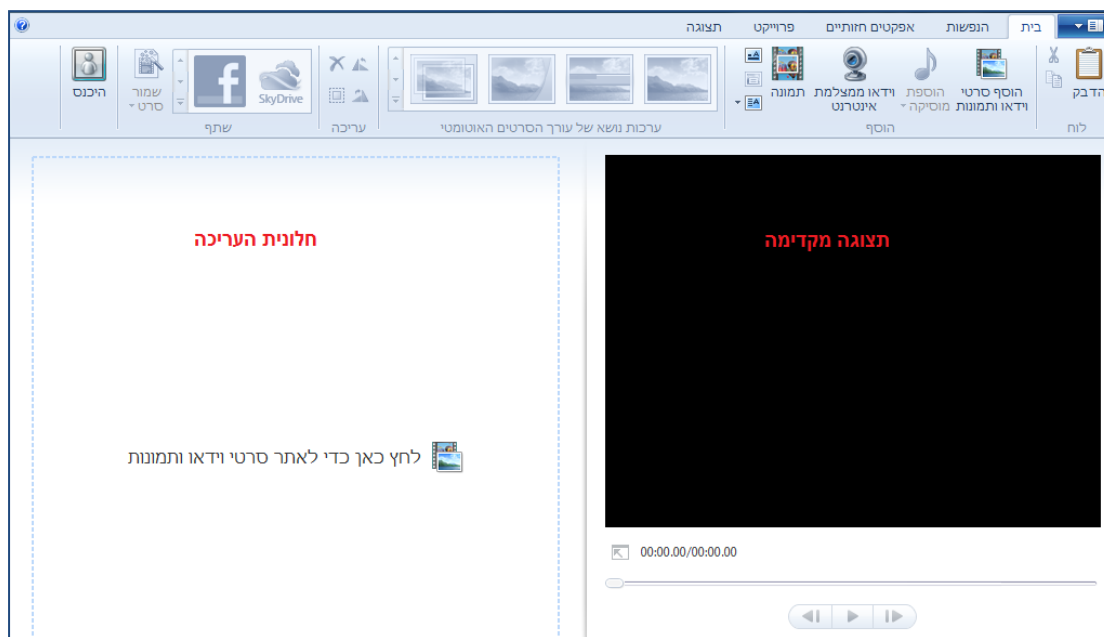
בית
הנפשות
אפקטים חזותיים
פרוייקט
תצוגה

הדבק
לוח
הוסף סרטי וידאו ותמונות
הוספת מוסיקה
וידאו ממצלמת אינטרנט
תמונה
הוסף
ערכות נושא של עורך הסרטים האוטומטי
עריכה
SkyDrive
שמור סרט
שתף
היכנס

תצוגה מקדימה
חלונית העריכה

לחץ כאן כדי לאתר סרטי וידאו ותמונות

00:00.00/00:00.00